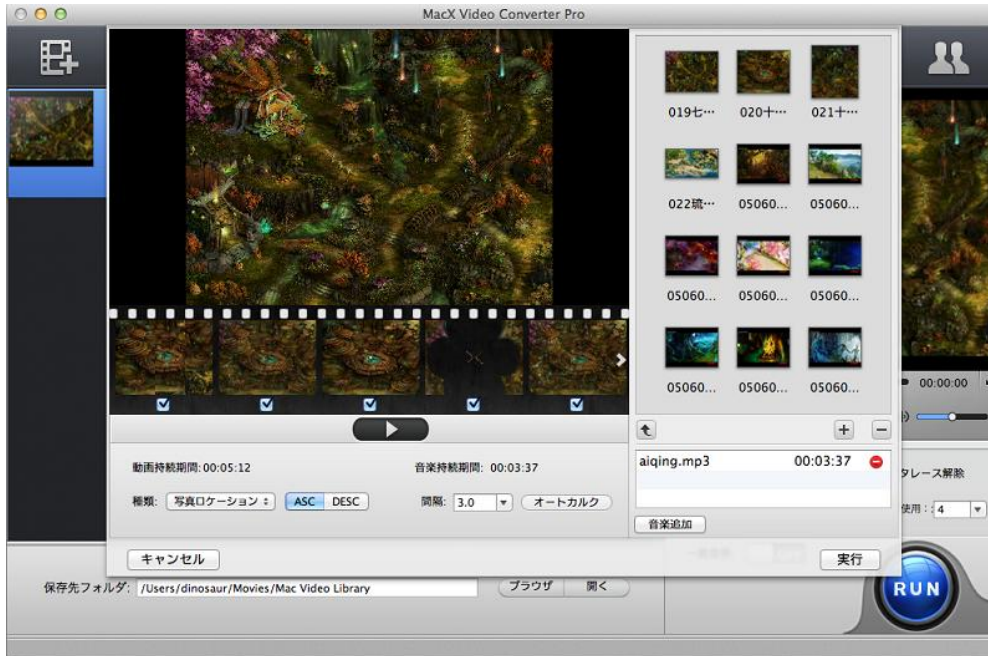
MacX Video Converter Pro

019七…
020十…
021十…
022琥…
05060...
05060...
05060...
05060...
05060...
05060...
05060...
05060...

00:00:00

aiqing.mp3
00:03:37

動画持続期間: 00:05:12
音楽持続期間: 00:03:37

種類: 写真ロケーション
ASC
DESC

間隔: 3.0
オートカルク

音楽追加

タレース解除
使用: 4

キャンセル
実行

保存先フォルダ: /Users/dinosaur/Movies/Mac Video Library
ブラウザ
開く

RUN